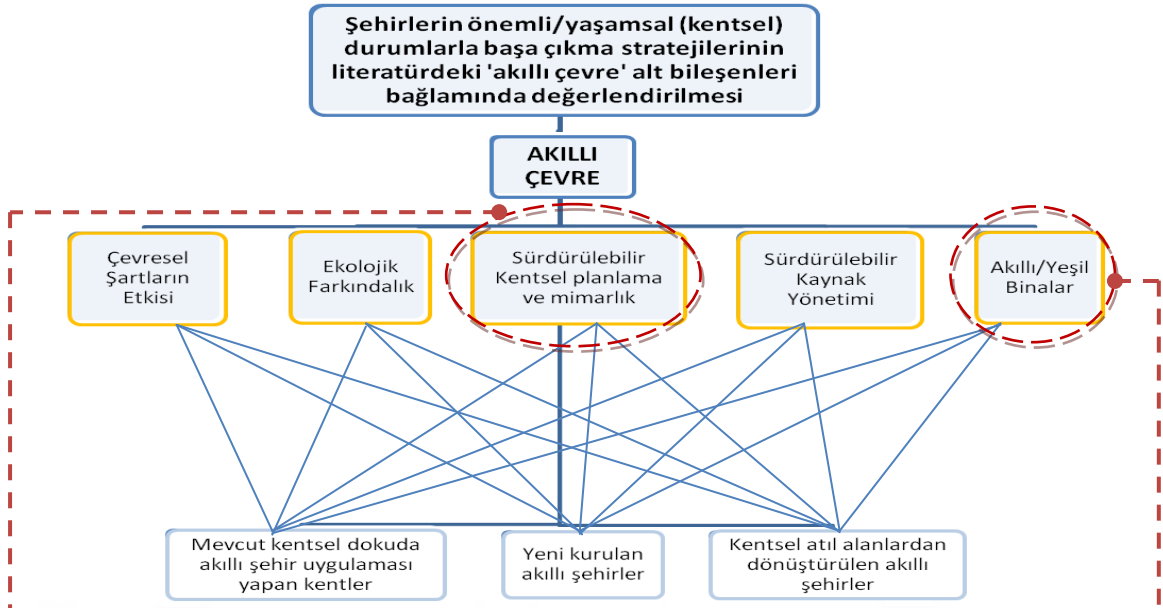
Şehirlerin önemli/yaşamsal (kentsel) durumlarla başa çıkma stratejilerinin literatürdeki 'akıllı çevre' alt bileşenleri bağlamında değerlendirilmesi

AKILLI ÇEVRE

Çevresel Şartların Etkisi

Ekolojik Farkındalık

Sürdürülebilir Kentsel planlama ve mimarlık

Sürdürülebilir Kaynak Yönetimi

Akıllı/Yeşil Binalar

Mevcut kentsel dokuda akıllı şehir uygulaması yapan kentler

Yeni kurulan akıllı şehirler

Kentsel atıl alanlardan dönüştürülen akıllı şehirler